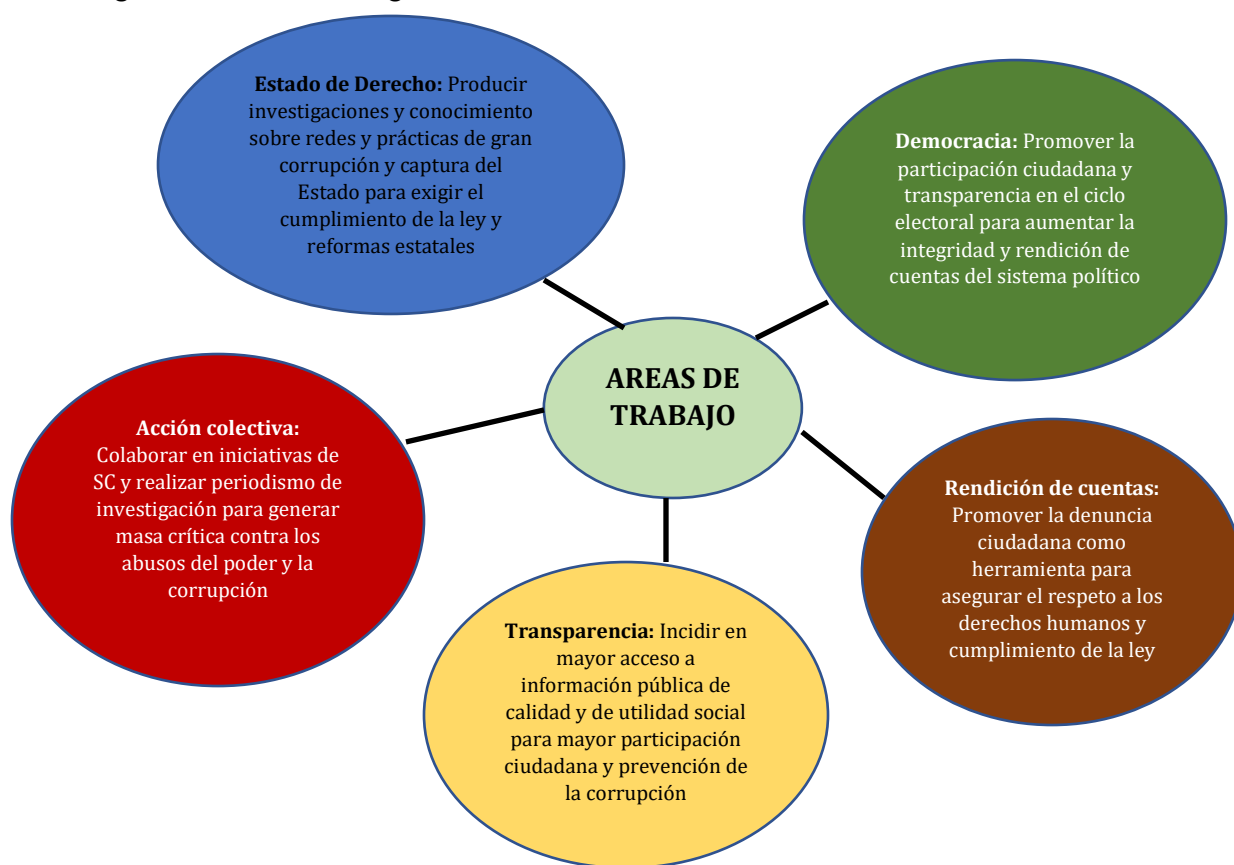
AREAS DE TRABAJO

**Estado de Derecho:** Producir investigaciones y conocimiento sobre redes y prácticas de gran corrupción y captura del Estado para exigir el cumplimiento de la ley y reformas estatales

**Democracia:** Promover la participación ciudadana y transparencia en el ciclo electoral para aumentar la integridad y rendición de cuentas del sistema político

**Acción colectiva:** Colaborar en iniciativas de SC y realizar periodismo de investigación para generar masa crítica contra los abusos del poder y la corrupción

**Rendición de cuentas:** Promover la denuncia ciudadana como herramienta para asegurar el respeto a los derechos humanos y cumplimiento de la ley

**Transparencia:** Incidir en mayor acceso a información pública de calidad y de utilidad social para mayor participación ciudadana y prevención de la corrupción